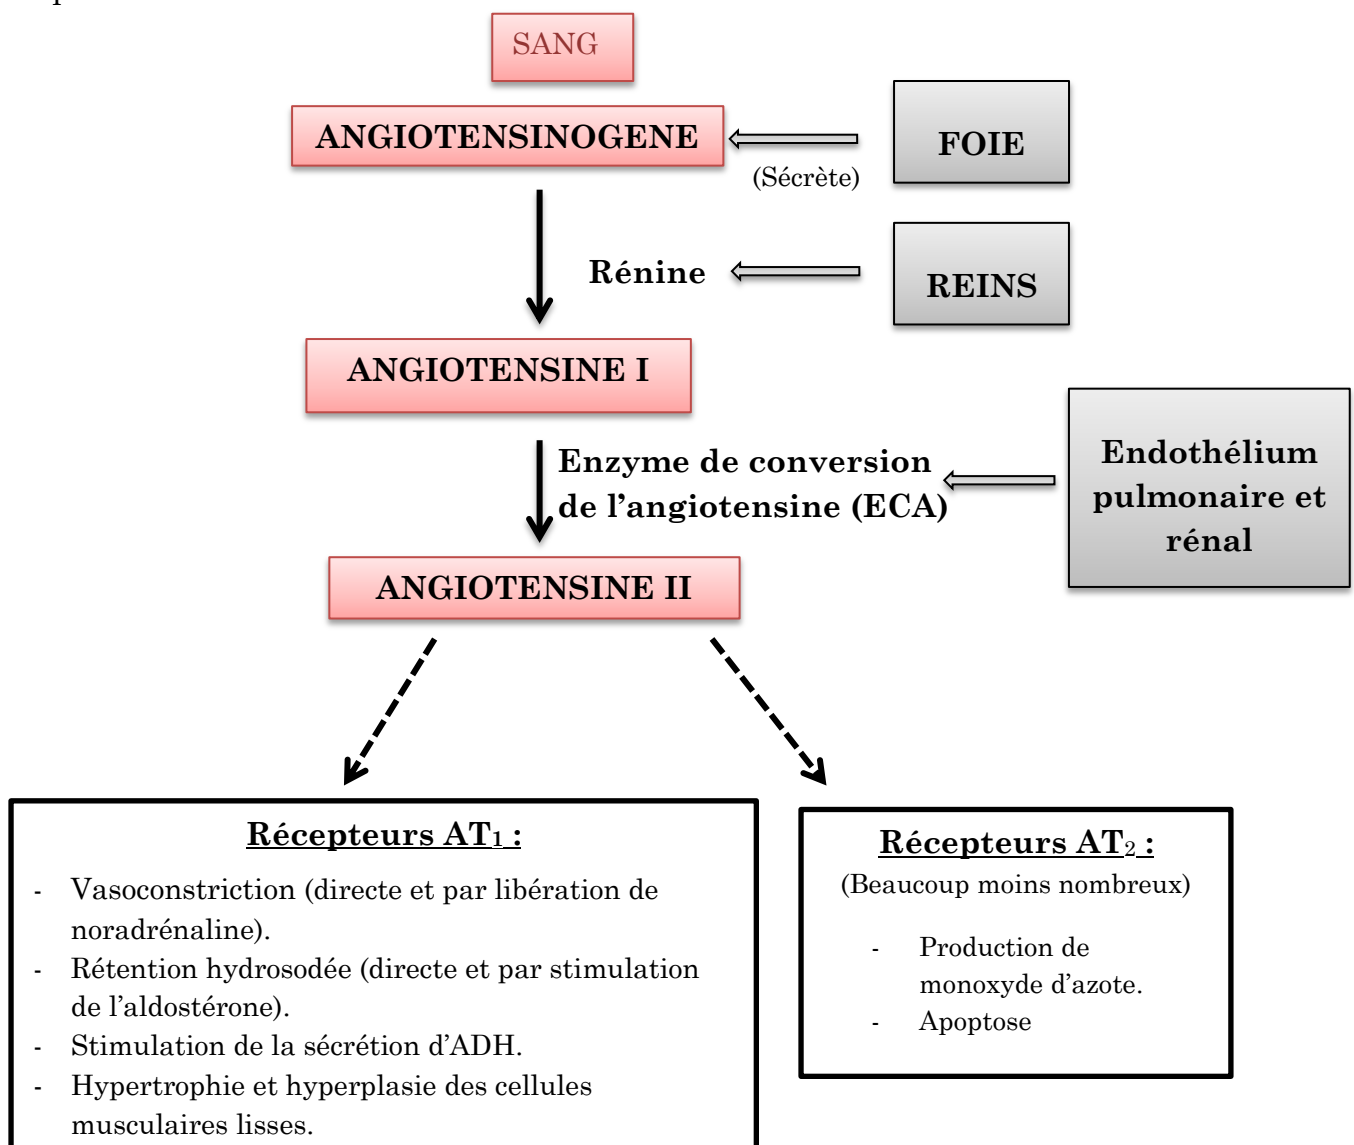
SANG

ANGIOTENSINOGENE

(Sécrète)

FOIE

Rénine

REINS

ANGIOTENSINE I

Enzyme de conversion de l'angiotensine (ECA)

Endothélium pulmonaire et rénal

ANGIOTENSINE II

Récepteurs AT$_1$ :

- Vasoconstriction (directe et par libération de noradrénaline).
- Rétention hydrosodée (directe et par stimulation de l'aldostérone).
- Stimulation de la sécrétion d'ADH.
- Hypertrophie et hyperplasie des cellules musculaires lisses.

Récepteurs AT$_2$ :

(Beaucoup moins nombreux)

- Production de monoxyde d'azote.
- Apoptose